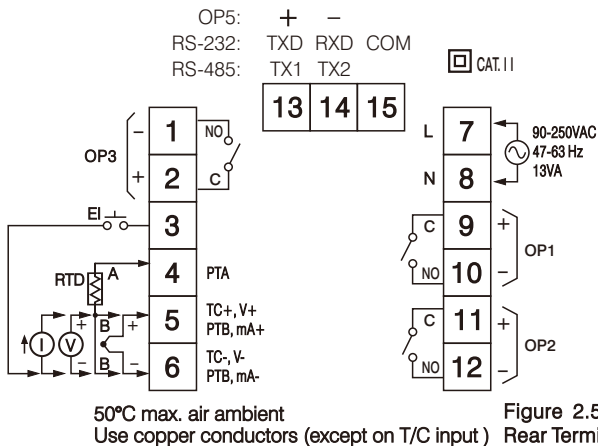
OP5: + –
RS-232: TXD RXD COM
RS-485: TX1 TX2

| 13 | 14 | 15 |
|---|---|---|

CAT. II

OP3
–
+
1
NO
2
C
EI
3
RTD
A
4
PTA
B
+
5
TC+, V+
PTB, mA+
I
V
+
–
B
–
6
TC-, V-
PTB, mA-

L
7
90-250VAC
47-63 Hz
13VA
N
8
C
9
+
NO
10
–
OP1
C
11
+
NO
12
–
OP2

50°C max. air ambient
Use copper conductors (except on T/C input )

Figure 2.5
Rear Termi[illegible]